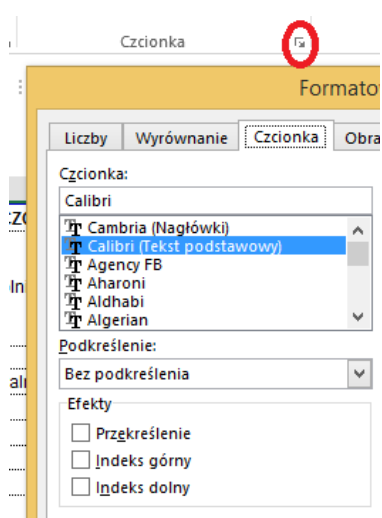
Czcionka

Formato

Liczby | Wyrównanie | Czcionka | Obra

Czcionka:
Calibri
Cambria (Nagłówki)
Calibri (Tekst podstawowy)
Agency FB
Aharoni
Aldhabi
Algerian

Podkreślenie:
Bez podkreślenia

Efekty
Przekreślenie
Indeks górny
Indeks dolny

ZC
In
al